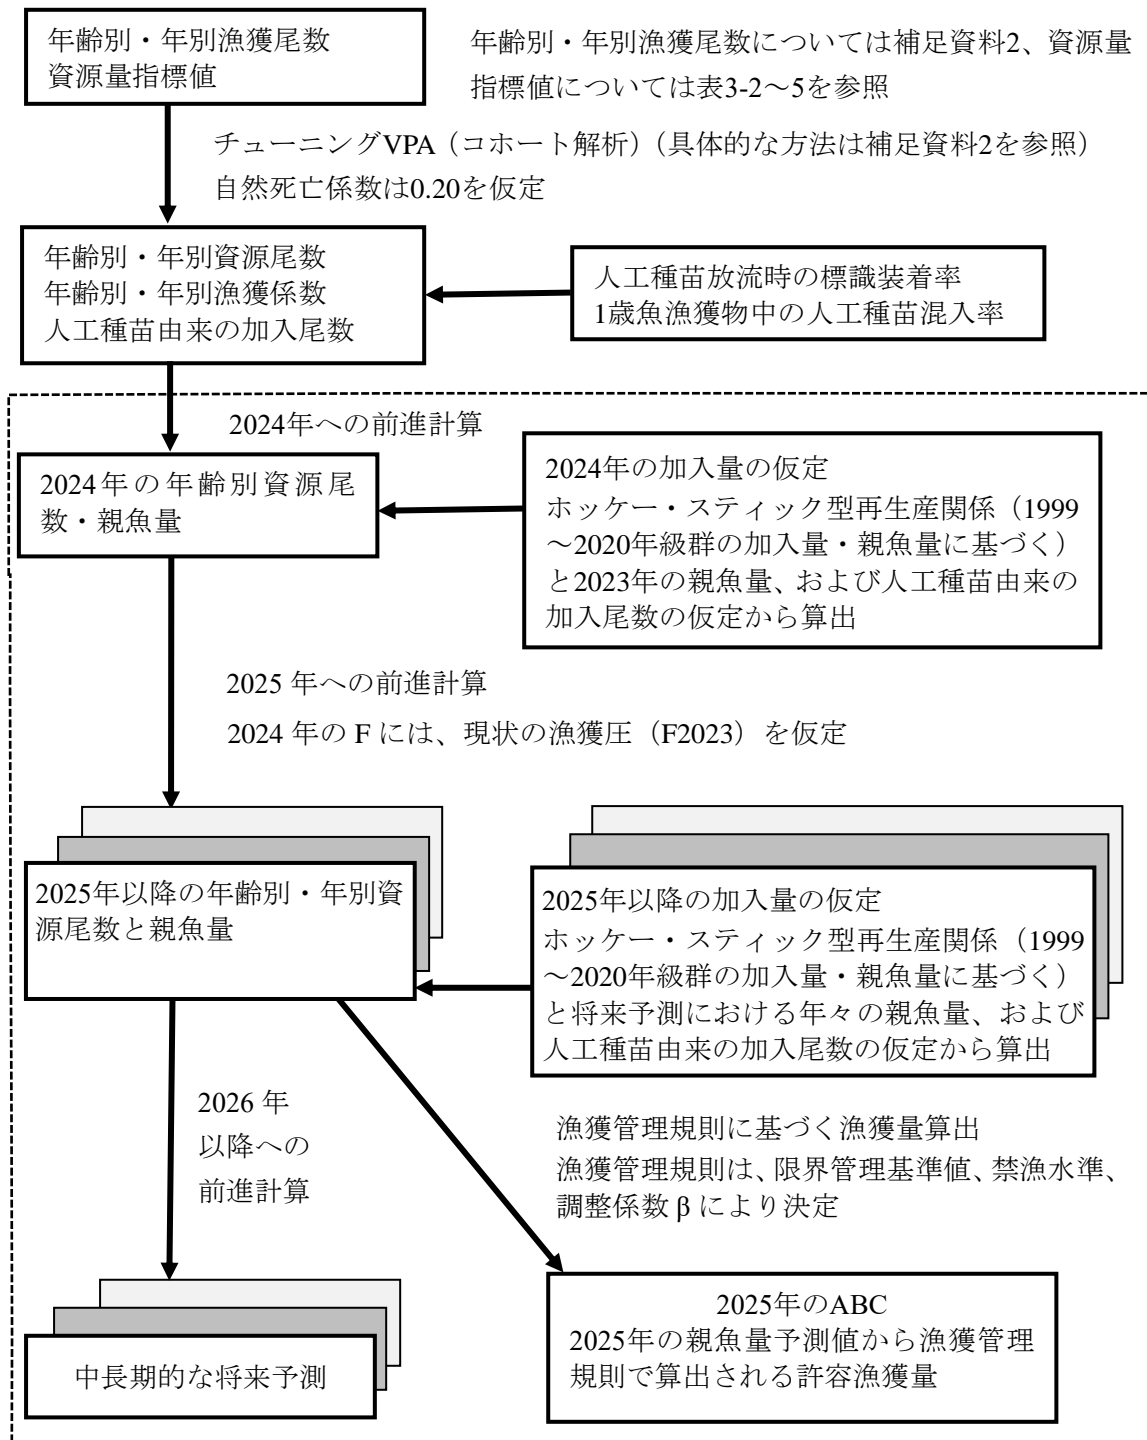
年齢別・年別漁獲尾数
資源量指標値

年齢別・年別漁獲尾数については補足資料2、資源量指標値については表3-2～5を参照

チューニングVPA（コホート解析）（具体的な方法は補足資料2を参照）
自然死亡係数は0.20を仮定

年齢別・年別資源尾数
年齢別・年別漁獲係数
人工種苗由来の加入尾数

人工種苗放流時の標識装着率
1歳魚漁獲物中の人工種苗混入率

2024年への前進計算

2024年の年齢別資源尾数・親魚量

2024年の加入量の仮定
ホッケー・スティック型再生産関係（1999～2020年級群の加入量・親魚量に基づく）と2023年の親魚量、および人工種苗由来の加入尾数の仮定から算出

2025 年への前進計算
2024 年の F には、現状の漁獲圧（F2023）を仮定

2025年以降の年齢別・年別資源尾数と親魚量

2025年以降の加入量の仮定
ホッケー・スティック型再生産関係（1999～2020年級群の加入量・親魚量に基づく）と将来予測における年々の親魚量、および人工種苗由来の加入尾数の仮定から算出

2026 年
以降への
前進計算

漁獲管理規則に基づく漁獲量算出
漁獲管理規則は、限界管理基準値、禁漁水準、調整係数 β により決定

中長期的な将来予測

2025年のABC
2025年の親魚量予測値から漁獲管理規則で算出される許容漁獲量